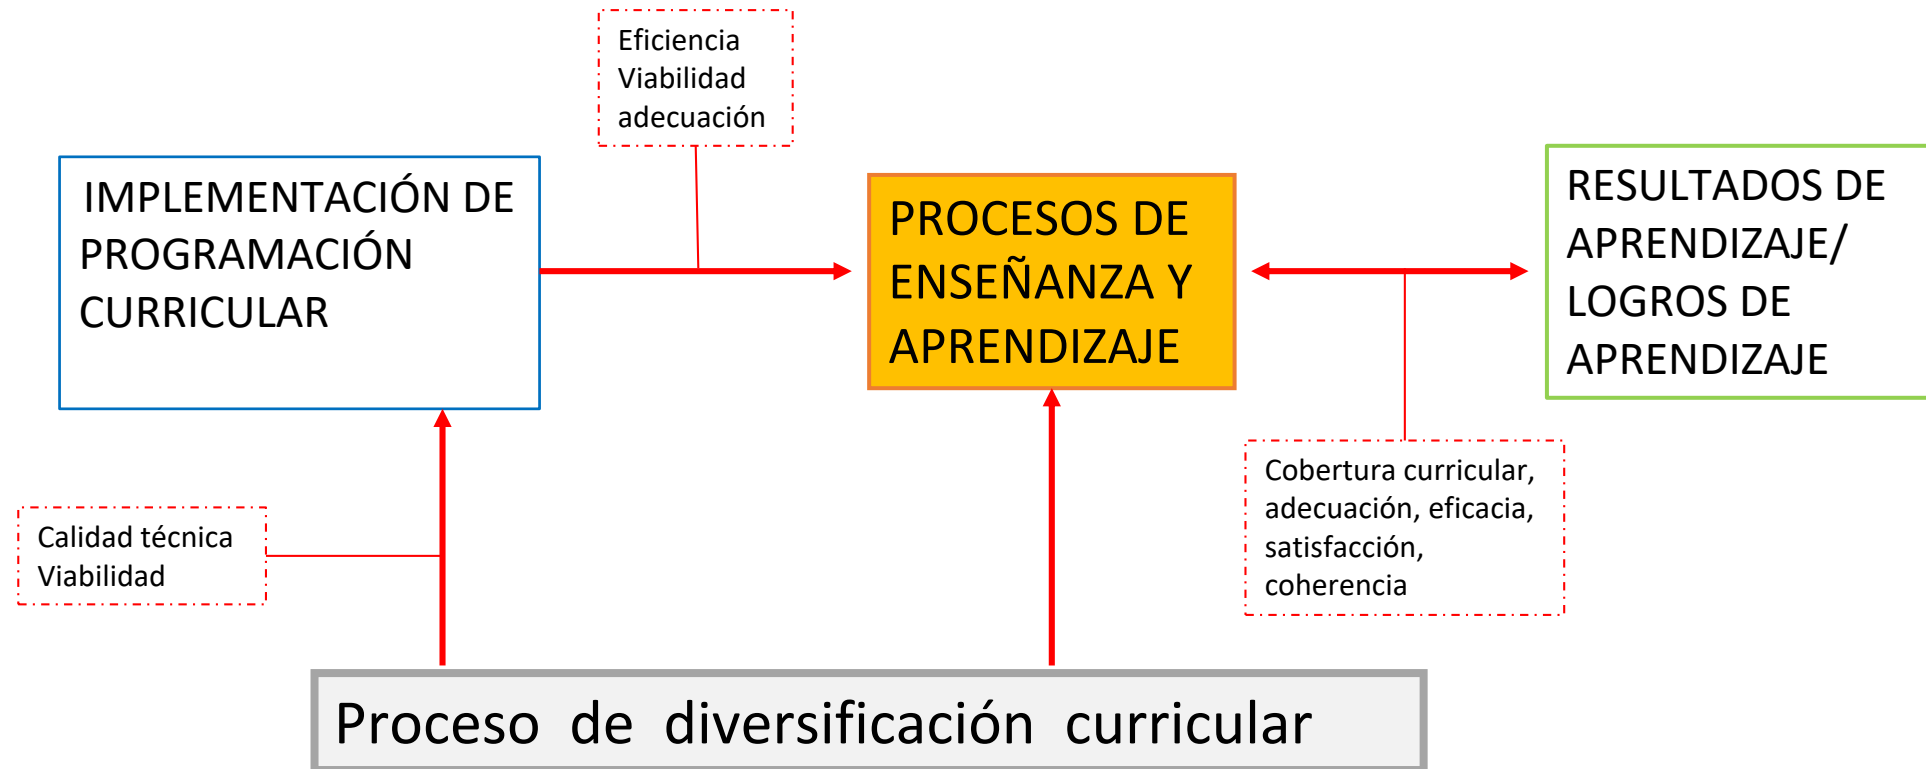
Eficiencia
Viabilidad
adecuación

IMPLEMENTACIÓN DE PROGRAMACIÓN CURRICULAR

PROCESOS DE ENSEÑANZA Y APRENDIZAJE

RESULTADOS DE APRENDIZAJE/ LOGROS DE APRENDIZAJE

Calidad técnica
Viabilidad

Cobertura curricular, adecuación, eficacia, satisfacción, coherencia

Proceso de diversificación curricular